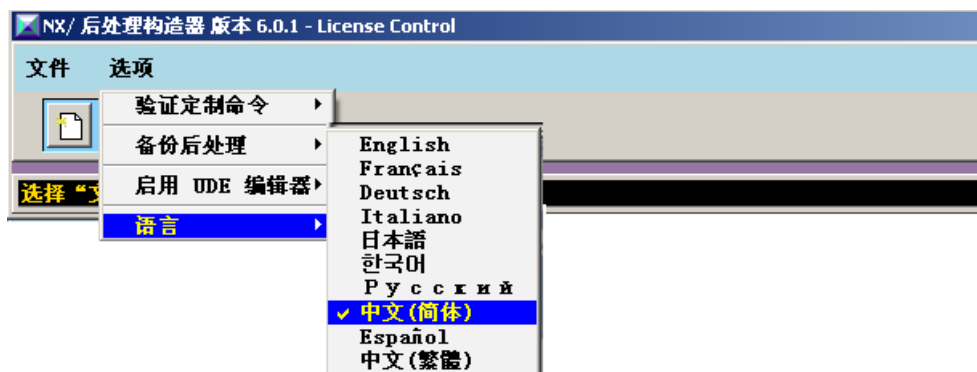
NX/ 后处理构造器 版本 6.0.1 - License Control

文件 选项

验证定制命令
备份后处理
启用 UDE 编辑器
语言

选择“文

English
Français
Deutsch
Italiano
日本語
한국어
Русский
✔ 中文(简体)
Español
中文(繁體)